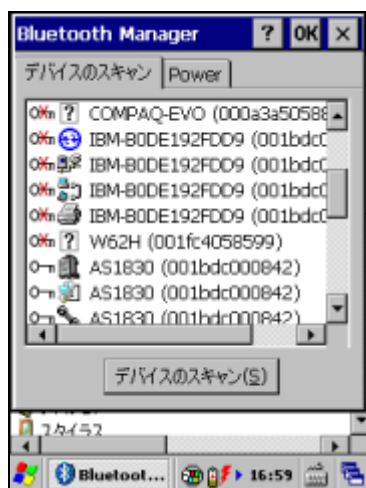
Bluetooth Manager ? OK ×

デバイスのスキャン Power

? COMPAQ-EVO (000a3a50588
IBM-80DE192FDD9 (001bdc0
IBM-80DE192FDD9 (001bdc0
IBM-80DE192FDD9 (001bdc0
IBM-80DE192FDD9 (001bdc0
? W62H (001fc4058599)
AS1830 (001bdc000842)
AS1830 (001bdc000842)
AS1830 (001bdc000842)

デバイスのスキャン(S)

スタイラス

Bluetoot... 16:59